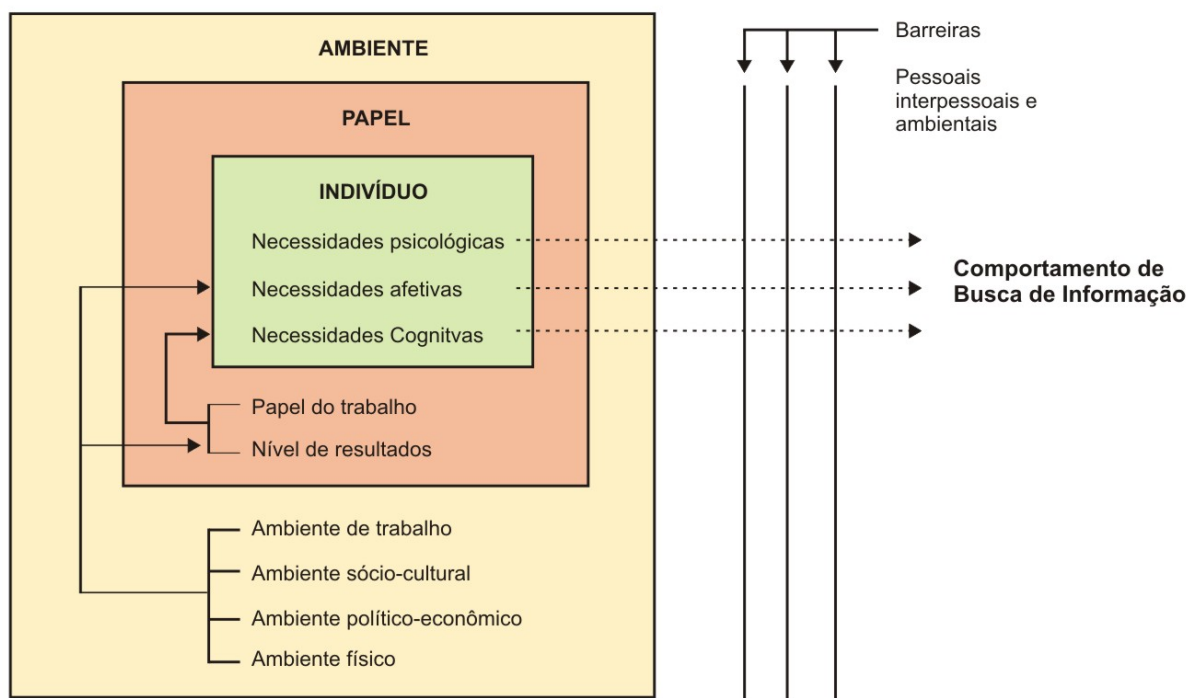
AMBIENTE

PAPEL

INDIVÍDUO

Necessidades psicológicas

Necessidades afetivas

Necessidades Cognitvas

Papel do trabalho

Nível de resultados

Ambiente de trabalho

Ambiente sócio-cultural

Ambiente político-econômico

Ambiente físico

Barreiras

Pessoais interpessoais e ambientais

Comportamento de Busca de Informação